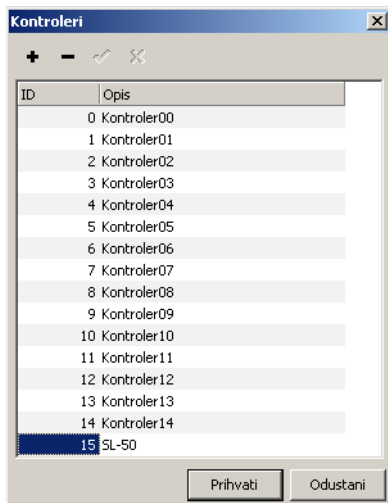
Kontroleri

| ID | Opis |
|---|---|
| 0 | Kontroler00 |
| 1 | Kontroler01 |
| 2 | Kontroler02 |
| 3 | Kontroler03 |
| 4 | Kontroler04 |
| 5 | Kontroler05 |
| 6 | Kontroler06 |
| 7 | Kontroler07 |
| 8 | Kontroler08 |
| 9 | Kontroler09 |
| 10 | Kontroler10 |
| 11 | Kontroler11 |
| 12 | Kontroler12 |
| 13 | Kontroler13 |
| 14 | Kontroler14 |
| 15 | SL-50 |

Prihvati
Odustani